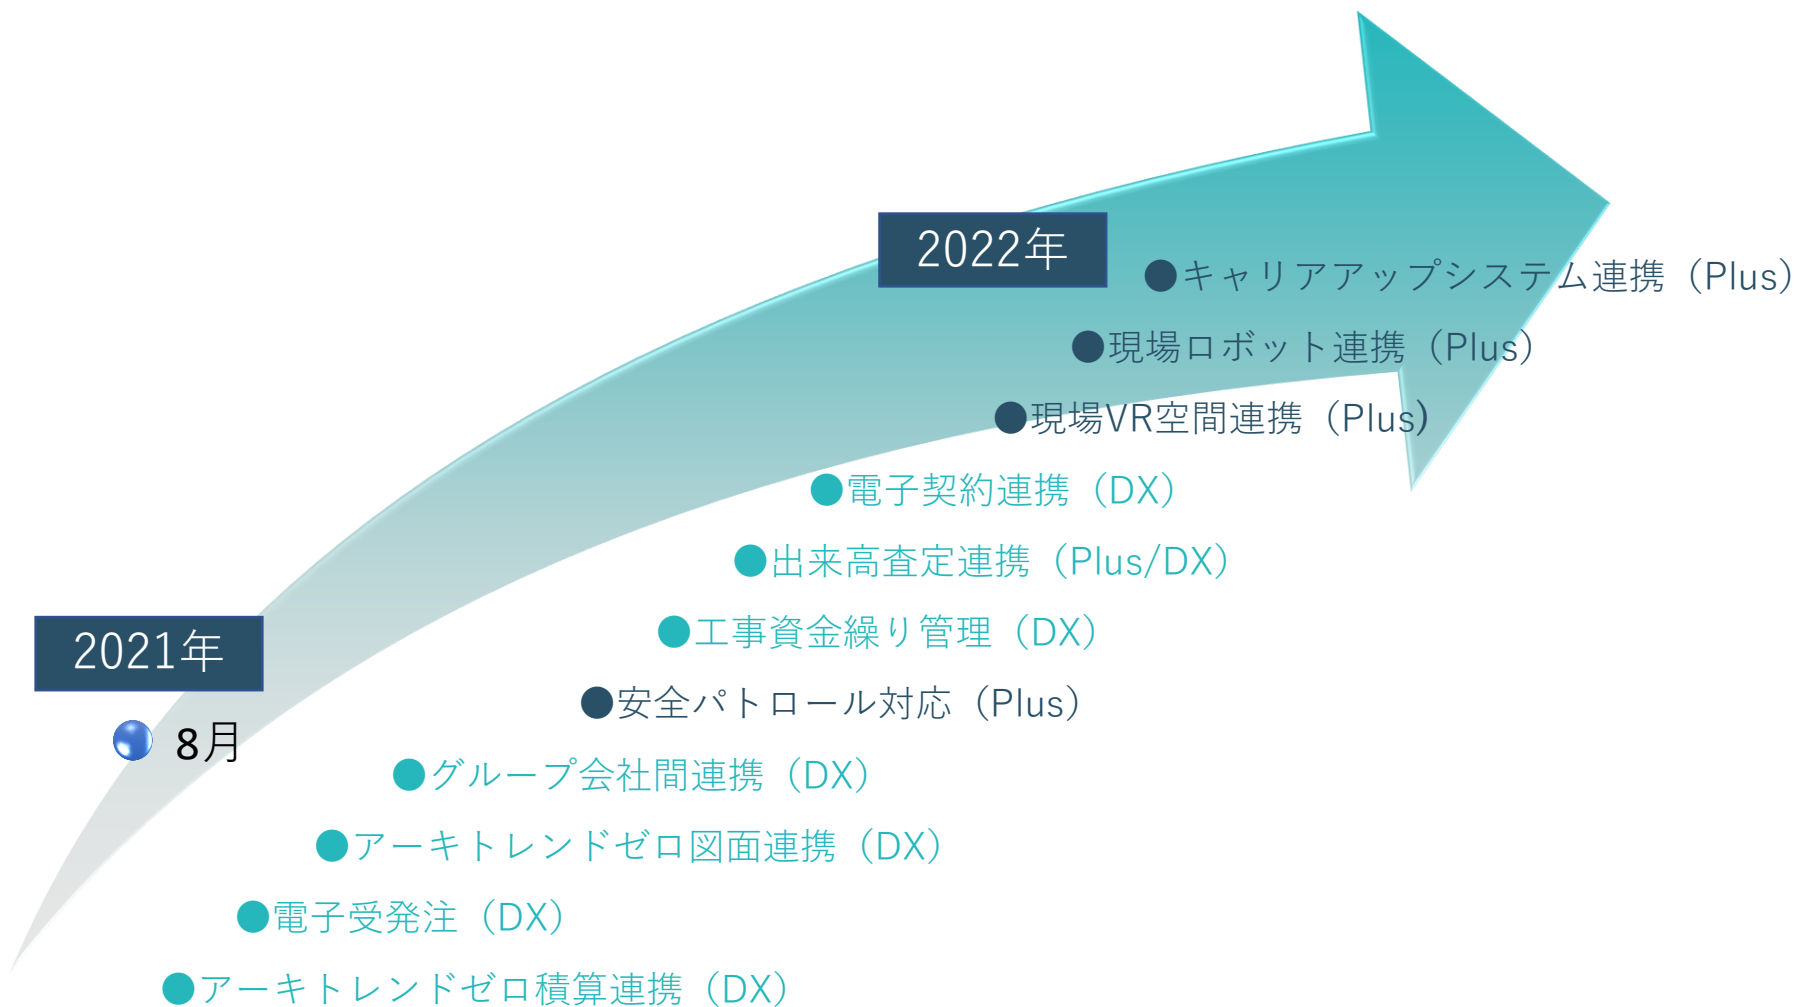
2022年

●キャリアアップシステム連携（Plus）

●現場ロボット連携（Plus）

●現場VR空間連携（Plus）

●電子契約連携（DX）

●出来高査定連携（Plus/DX）

●工事資金繰り管理（DX）

●安全パトロール対応（Plus）

2021年

8月

●グループ会社間連携（DX）

●アーキトレンドゼロ図面連携（DX）

●電子受発注（DX）

●アーキトレンドゼロ積算連携（DX）